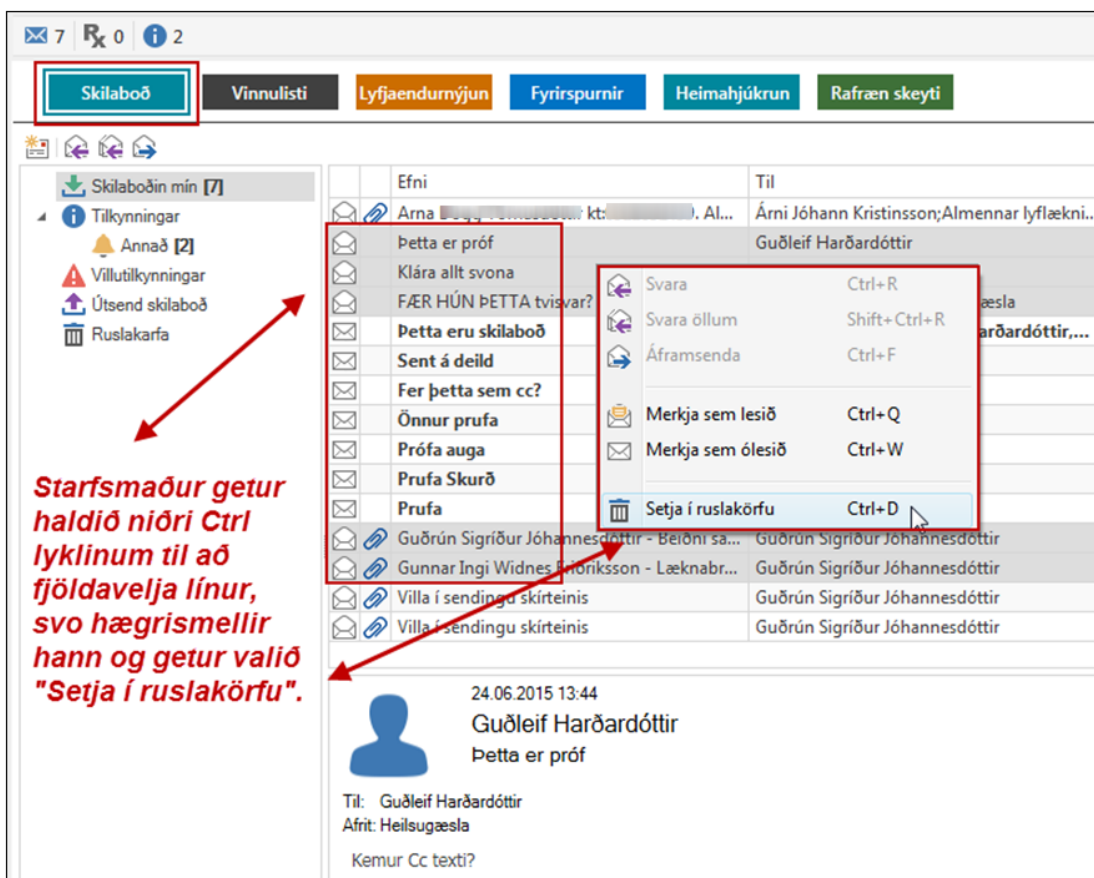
7 0 2

Skilaboð Vinnulisti Lyfjaendurnýjun Fyrirspurnir Heimahjúkrun Rafræn skeyti

Skilaboðin mín [7]
Tilkynningar
Annað [2]
Villutilkynningar
Útsend skilaboð
Ruslakarfa

| Efni | Til |
|---|---|
| Arna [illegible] kt: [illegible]. Al... | Árni Jóhann Kristinsson;Almennar lyflækni... |
| Þetta er próf | Guðleif Harðardóttir |
| Klára allt svona | |
| FÆR HÚN ÞETTA tvisvar? | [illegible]æsla |
| Þetta eru skilaboð | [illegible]arðardóttir,... |
| Sent á deild | |
| Fer þetta sem cc? | |
| Önnur prufa | |
| Prófa auga | |
| Prufa Skurð | |
| Prufa | |
| Guðrún Sigríður Jóhannesdóttir - Beiðni sa... | Guðrún Sigríður Jóhannesdóttir |
| Gunnar Ingi Widnes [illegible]ksson - Læknabr... | Guðrún Sigríður Jóhannesdóttir |
| Villa í sendingu skírteinis | Guðrún Sigríður Jóhannesdóttir |
| Villa í sendingu skírteinis | Guðrún Sigríður Jóhannesdóttir |

Svara Ctrl+R
Svara öllum Shift+Ctrl+R
Áframsenda Ctrl+F
Merkja sem lesið Ctrl+Q
Merkja sem ólesið Ctrl+W
Setja í ruslakörfu Ctrl+D

Starfsmaður getur haldið niðri Ctrl lyklinum til að fjöldavelja línur, svo hægrismellir hann og getur valið "Setja í ruslakörfu".

24.06.2015 13:44
Guðleif Harðardóttir
Þetta er próf

Til: Guðleif Harðardóttir
Afrit: Heilsugæsla

Kemur Cc texti?